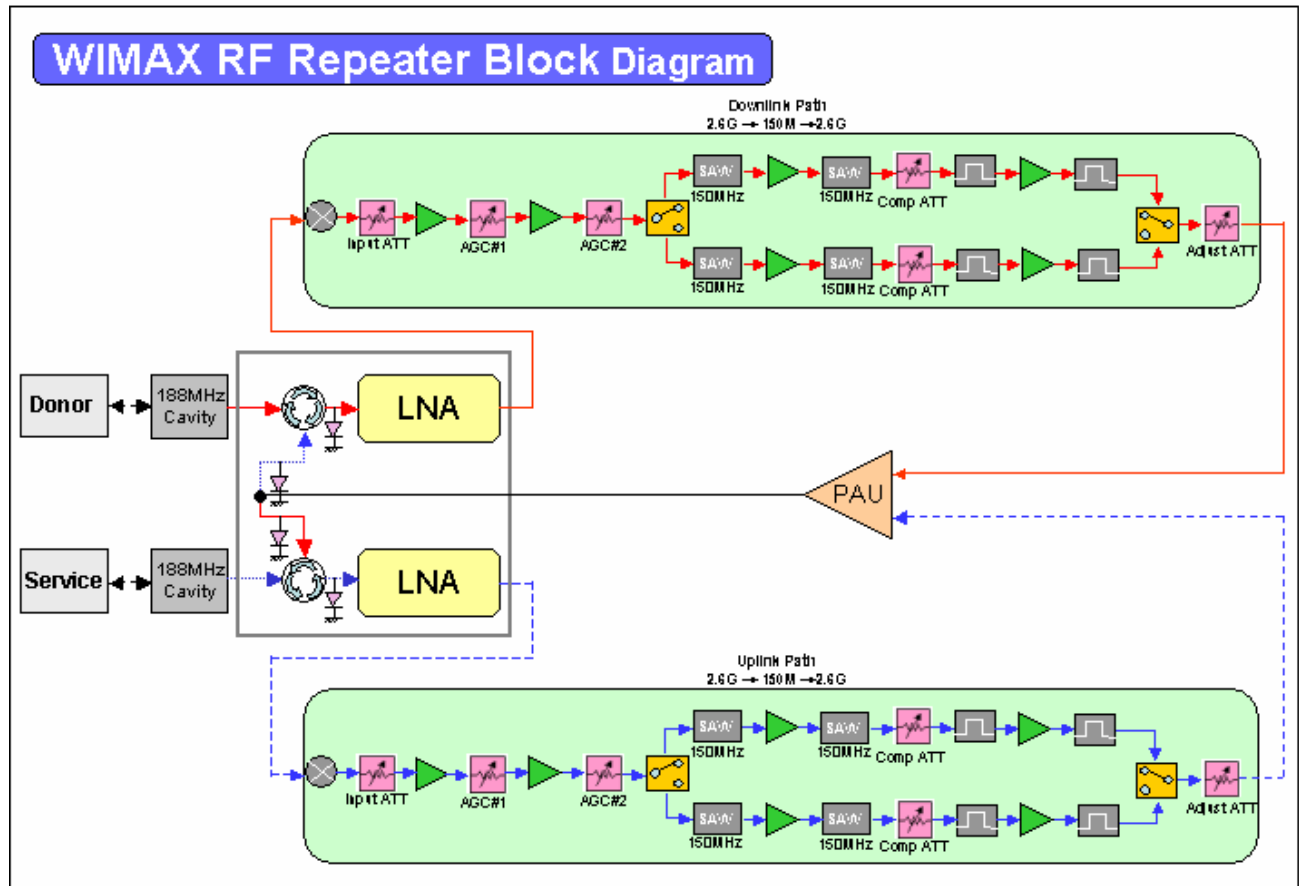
WIMAX RF Repeater Block Diagram

Downlink Path
2.6G → 150M → 2.6G

Input ATT
AGC#1
AGC#2
SAW
150MHz
SAW
150MHz
Comp ATT
SAW
150MHz
SAW
150MHz
Comp ATT
Adjust ATT

Donor
188MHz Cavity
LNA

PAU

Service
188MHz Cavity
LNA

Uplink Path
2.6G → 150M → 2.6G

Input ATT
AGC#1
AGC#2
SAW
150MHz
SAW
150MHz
Comp ATT
SAW
150MHz
SAW
150MHz
Comp ATT
Adjust ATT